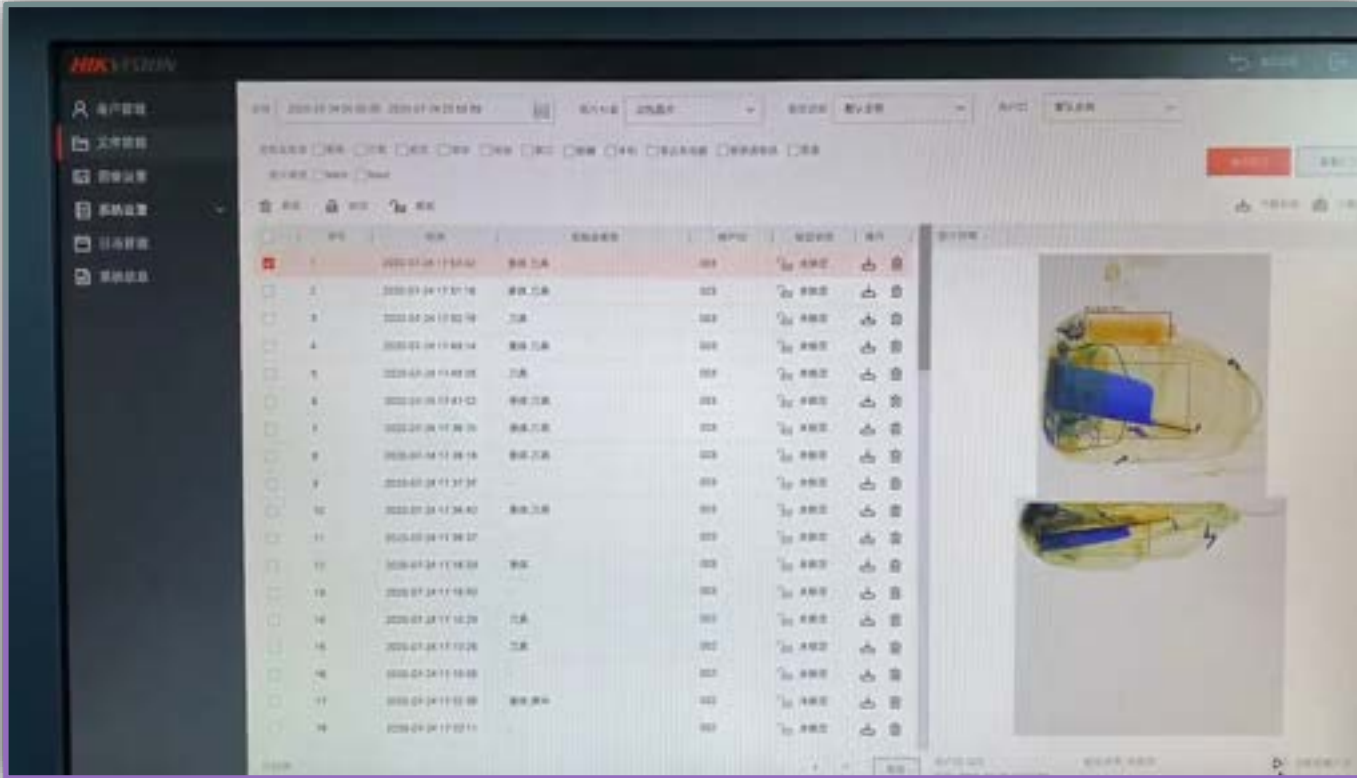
HIKVISION

用户管理
文件管理
图像设置
系统设置
日志管理
系统信息

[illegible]

| 序号 | 时间 | 危险品类型 | 通道 | 锁定状态 | 操作 |
|---|---|---|---|---|---|
| 1 | 2020-07-24 17:53:02 | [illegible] | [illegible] | 未锁定 | |
| 2 | 2020-07-24 17:51:18 | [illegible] | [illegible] | 未锁定 | |
| 3 | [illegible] | 刀具 | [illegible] | 未锁定 | |
| 4 | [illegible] | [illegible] | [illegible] | 未锁定 | |
| 5 | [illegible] | 刀具 | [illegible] | 未锁定 | |
| 6 | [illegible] | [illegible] | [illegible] | 未锁定 | |
| 7 | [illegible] | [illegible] | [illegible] | 未锁定 | |
| 8 | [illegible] | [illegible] | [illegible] | 未锁定 | |
| 9 | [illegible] | | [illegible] | 未锁定 | |
| 10 | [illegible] | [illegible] | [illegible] | 未锁定 | |
| 11 | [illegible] | | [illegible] | 未锁定 | |
| 12 | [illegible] | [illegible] | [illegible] | 未锁定 | |
| 13 | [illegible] | | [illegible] | 未锁定 | |
| 14 | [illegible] | 刀具 | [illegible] | 未锁定 | |
| 15 | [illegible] | 刀具 | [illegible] | 未锁定 | |
| 16 | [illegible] | | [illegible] | 未锁定 | |
| 17 | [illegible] | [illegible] | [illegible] | 未锁定 | |
| 18 | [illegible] | | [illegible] | 未锁定 | |